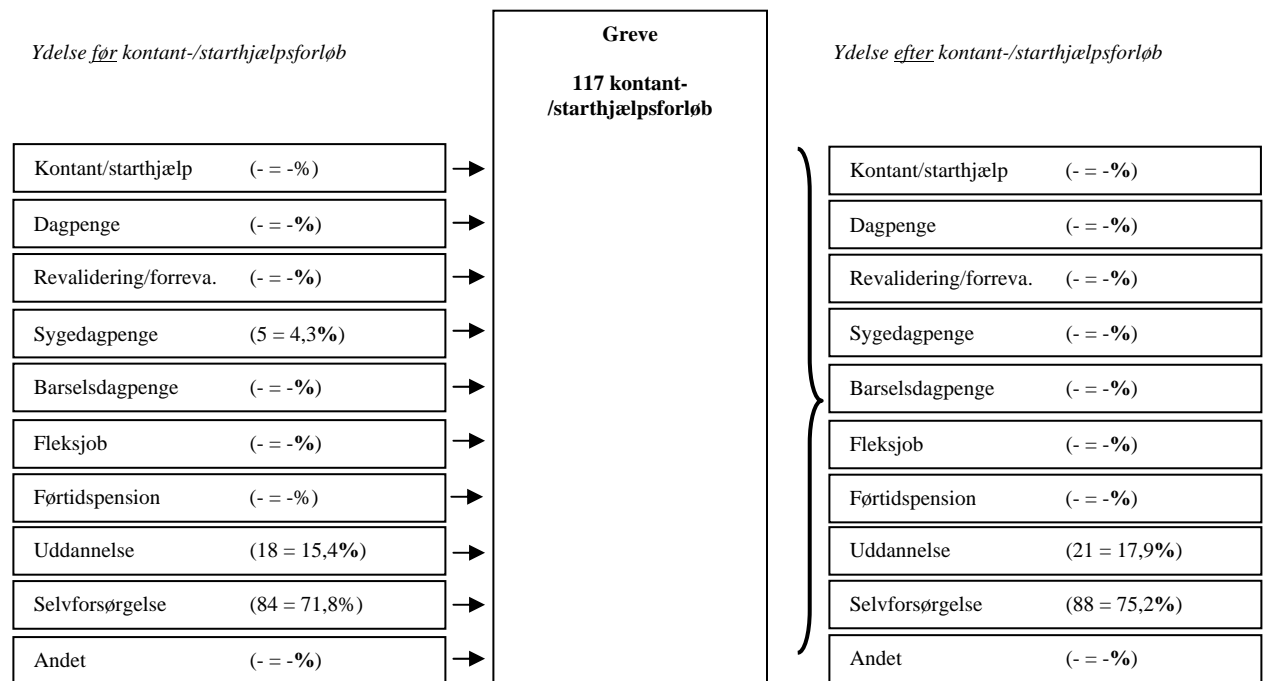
Ydelse før kontant-/starthjælpsforløb

Greve

117 kontant-/starthjælpsforløb

Ydelse efter kontant-/starthjælpsforløb

Kontant/starthjælp (- = -%)

Dagpenge (- = -%)

Revalidering/forreva. (- = -%)

Sygedagpenge (5 = 4,3%)

Barselsdagpenge (- = -%)

Fleksjob (- = -%)

Førtidspension (- = -%)

Uddannelse (18 = 15,4%)

Selvforsørgelse (84 = 71,8%)

Andet (- = -%)

Kontant/starthjælp (- = -%)

Dagpenge (- = -%)

Revalidering/forreva. (- = -%)

Sygedagpenge (- = -%)

Barselsdagpenge (- = -%)

Fleksjob (- = -%)

Førtidspension (- = -%)

Uddannelse (21 = 17,9%)

Selvforsørgelse (88 = 75,2%)

Andet (- = -%)